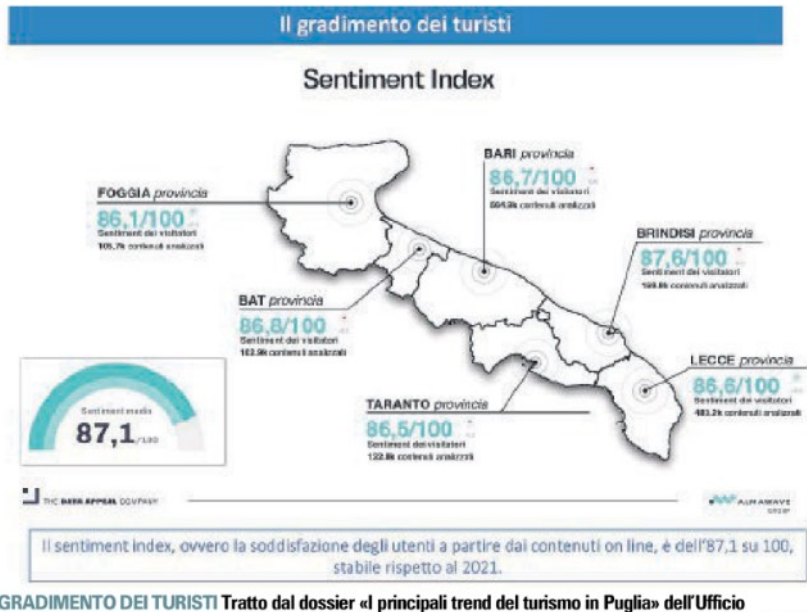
Il gradimento dei turisti

Sentiment Index

FOGGIA provincia
86,1/100
Sentiment dei visitatori
105.7k contenuti analizzati

BARI provincia
86,7/100
Sentiment dei visitatori
594.3k contenuti analizzati

BRINDISI provincia
87,6/100
Sentiment dei visitatori
199.8k contenuti analizzati

BAT provincia
86,8/100
Sentiment dei visitatori
102.9k contenuti analizzati

LECCE provincia
86,6/100
Sentiment dei visitatori
483.2k contenuti analizzati

TARANTO provincia
86,5/100
Sentiment dei visitatori
122.8k contenuti analizzati

Sentiment medio
87,1/100

THE DATA APPEAL COMPANY

ALMAWAVE GROUP

Il sentiment index, ovvero la soddisfazione degli utenti a partire dai contenuti on line, è dell'87,1 su 100, stabile rispetto al 2021.

GRADIMENTO DEI TURISTI Tratto dal dossier «I principali trend del turismo in Puglia» dell'Ufficio